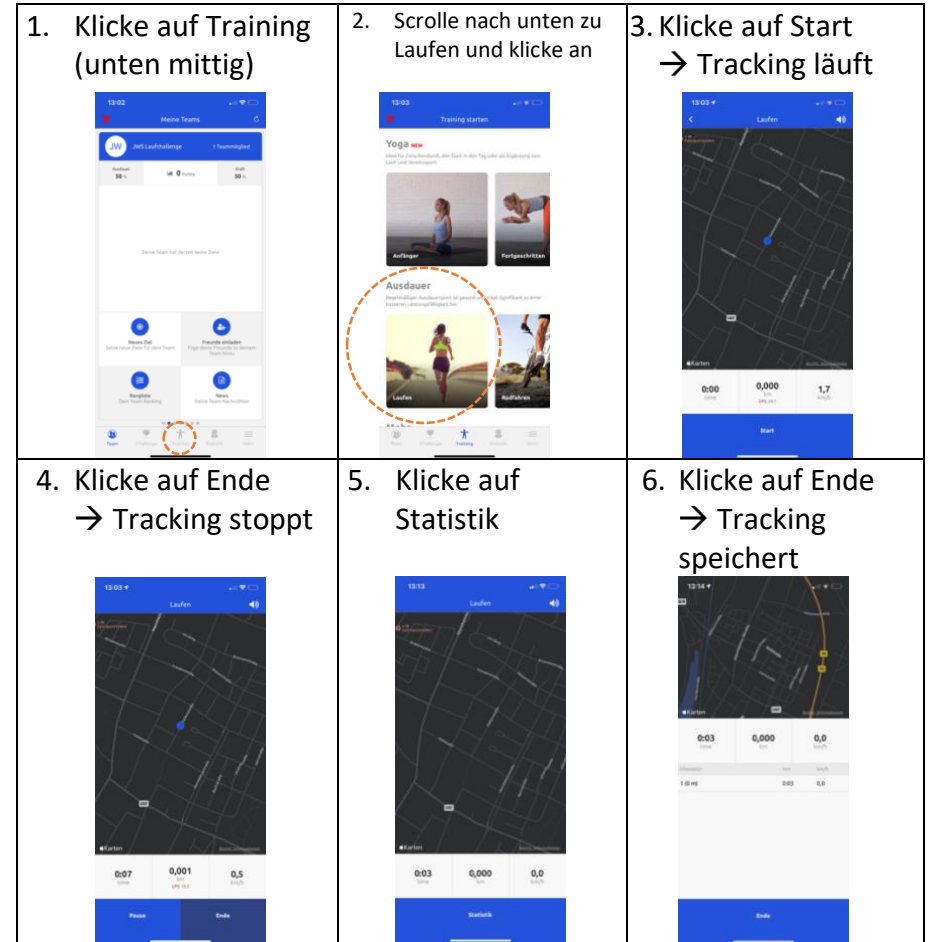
| 1. Klicke auf Training (unten mittig) | 2. Scrolle nach unten zu Laufen und klicke an | 3. Klicke auf Start → Tracking läuft |
|---|---|---|
| 13:02 Meine Teams JW JWS Laufchallenge 1 Teammitglied Ausdauer 50 % 0 Punkte Kraft 50 % Deine Team hat derzeit keine Ziele Neues Ziel Freunde einladen Rangliste News Team Training | 13:03 Training starten Yoga NEW Anfänger Fortgeschritten Ausdauer Laufen Radfahren Training | 13:03 Laufen Karten 0:00 Zeit 0,000 km GPS 14,1 1,7 km/h Start |
| 4. Klicke auf Ende → Tracking stoppt | 5. Klicke auf Statistik | 6. Klicke auf Ende → Tracking speichert |
| 13:03 Laufen Karten 0:07 Zeit 0,001 km GPS 11,2 0,5 km/h Pause Ende | 13:13 Laufen Karten 0:03 Zeit 0,000 km 0,0 km/h Statistik | 13:14 Karten 0:03 Zeit 0,000 km 0,0 km/h 1 (0 m) 0:03 0,0 Ende |